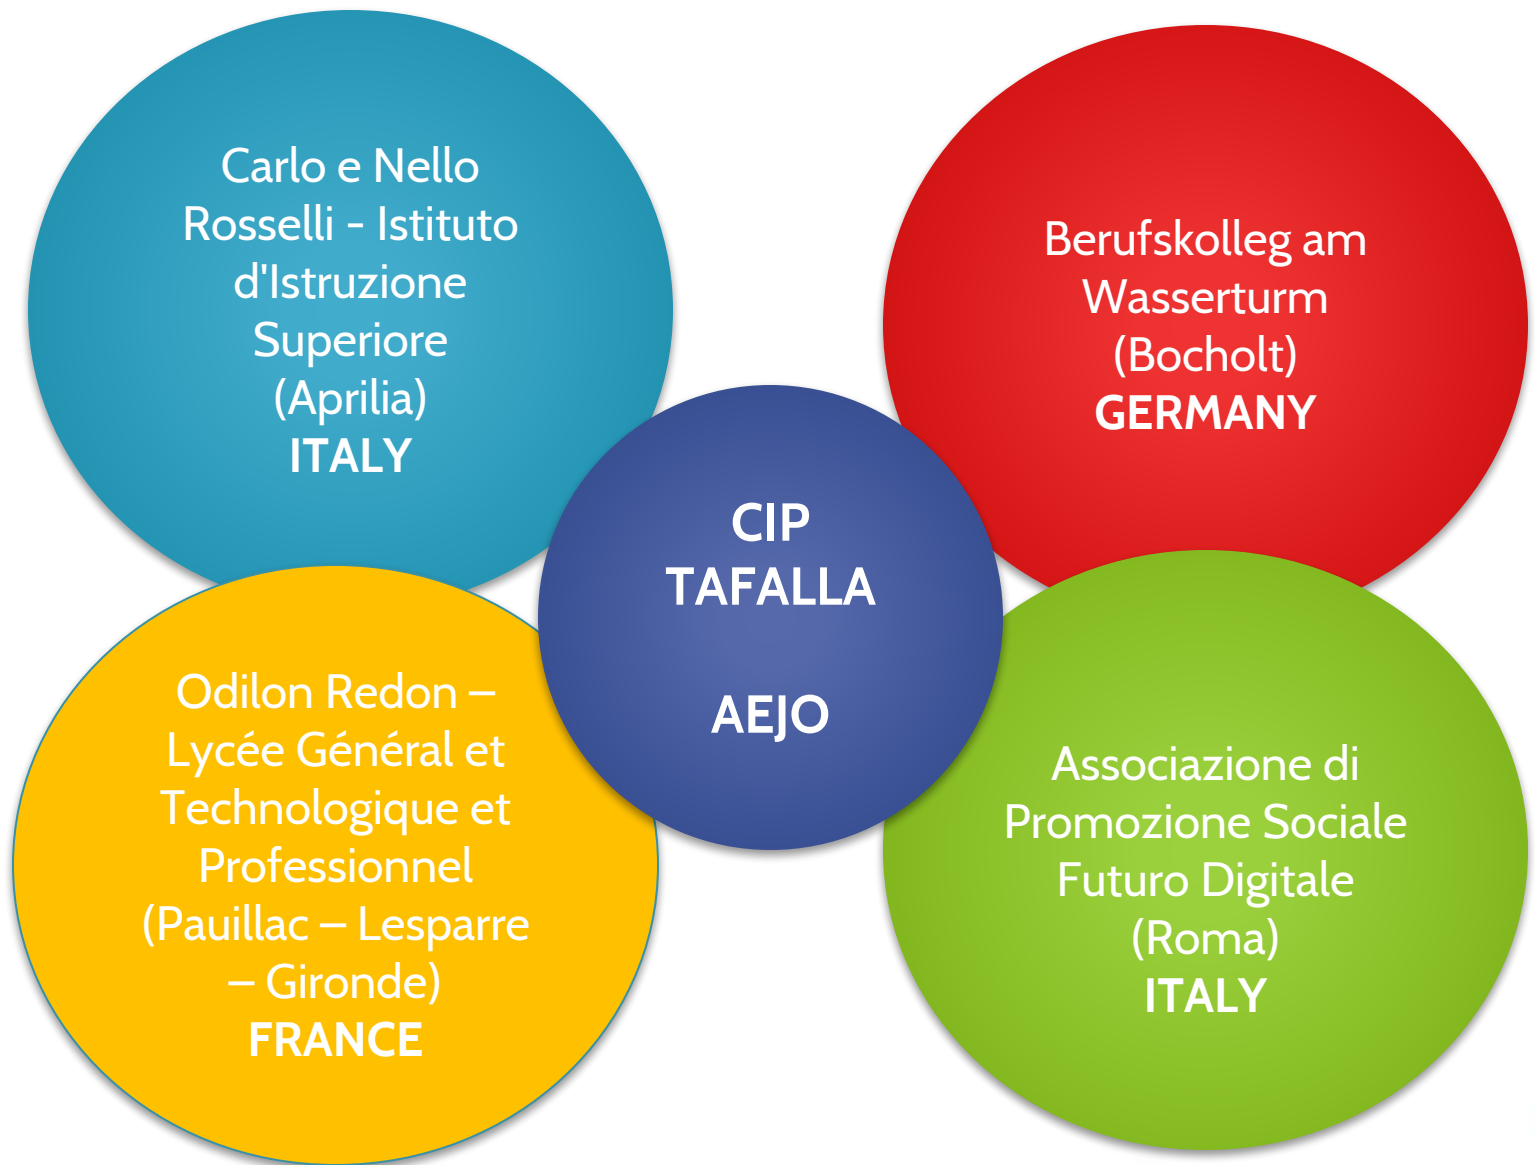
Carlo e Nello Rosselli - Istituto d'Istruzione Superiore (Aprilia)
ITALY

Berufskolleg am Wasserturm (Bocholt)
GERMANY

CIP TAFALLA

AEJO

Odilon Redon – Lycée Général et Technologique et Professionnel (Pauillac – Lesparre – Gironde)
FRANCE

Associazione di Promozione Sociale Futuro Digitale (Roma)
ITALY